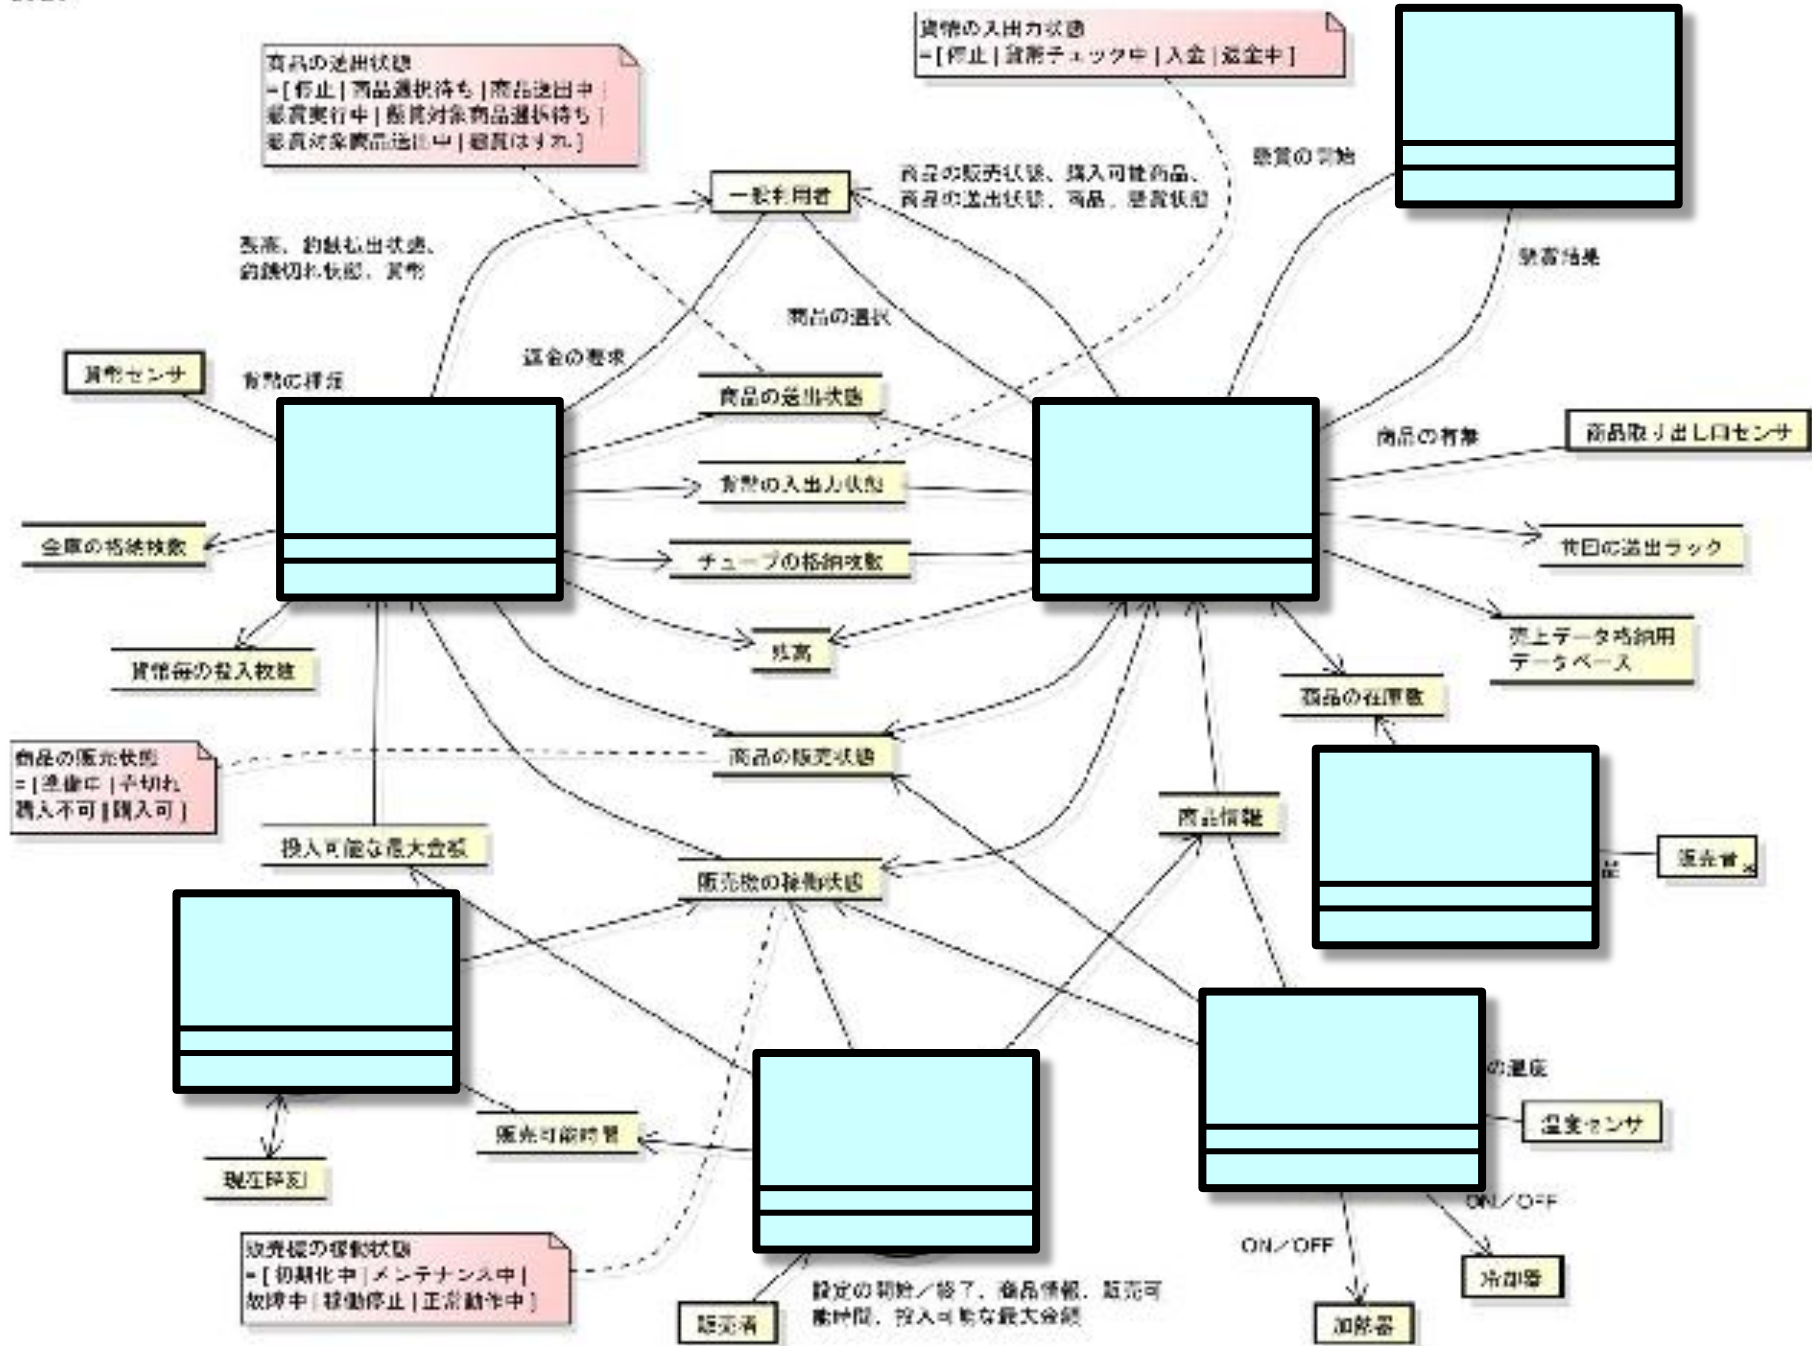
商品の送出状態
=[停止|商品選択待ち|商品送出中|
懸賞実行中|懸賞対象商品選択待ち|
懸賞対象商品送出中|懸賞はずれ]

貨幣の入出力状態
=[停止|貨幣チェック中|入金|返金中]

一般利用者

商品の販売状態、購入可能商品、
商品の送出状態、商品、懸賞状態

懸賞の開始

懸賞結果

表示、釣銭払出状態、
釣銭切れ状態、貨幣

返金の要求

商品の選択

貨幣センサ

貨幣の投入

商品の送出状態

商品の有無

商品取り出し口センサ

貨幣の入出力状態

金庫の格納枚数

チューブの格納枚数

商品の送出ラック

売上データ格納用
データベース

貨幣毎の投入枚数

残高

商品の在庫数

商品の販売状態
=[準備中|売切れ
購入不可|購入可]

商品の販売状態

商品情報

販売者

投入可能な最大金額

販売機の稼働状態

の温度

温度センサ

販売可能時間

現在時刻

ON/OFF

ON/OFF

冷却器

販売機の稼働状態
=[初期化中|メンテナンス中|
故障中|稼働停止|正常動作中]

設定の開始/終了、商品情報、販売可
能時間、投入可能な最大金額

販売者

加熱器